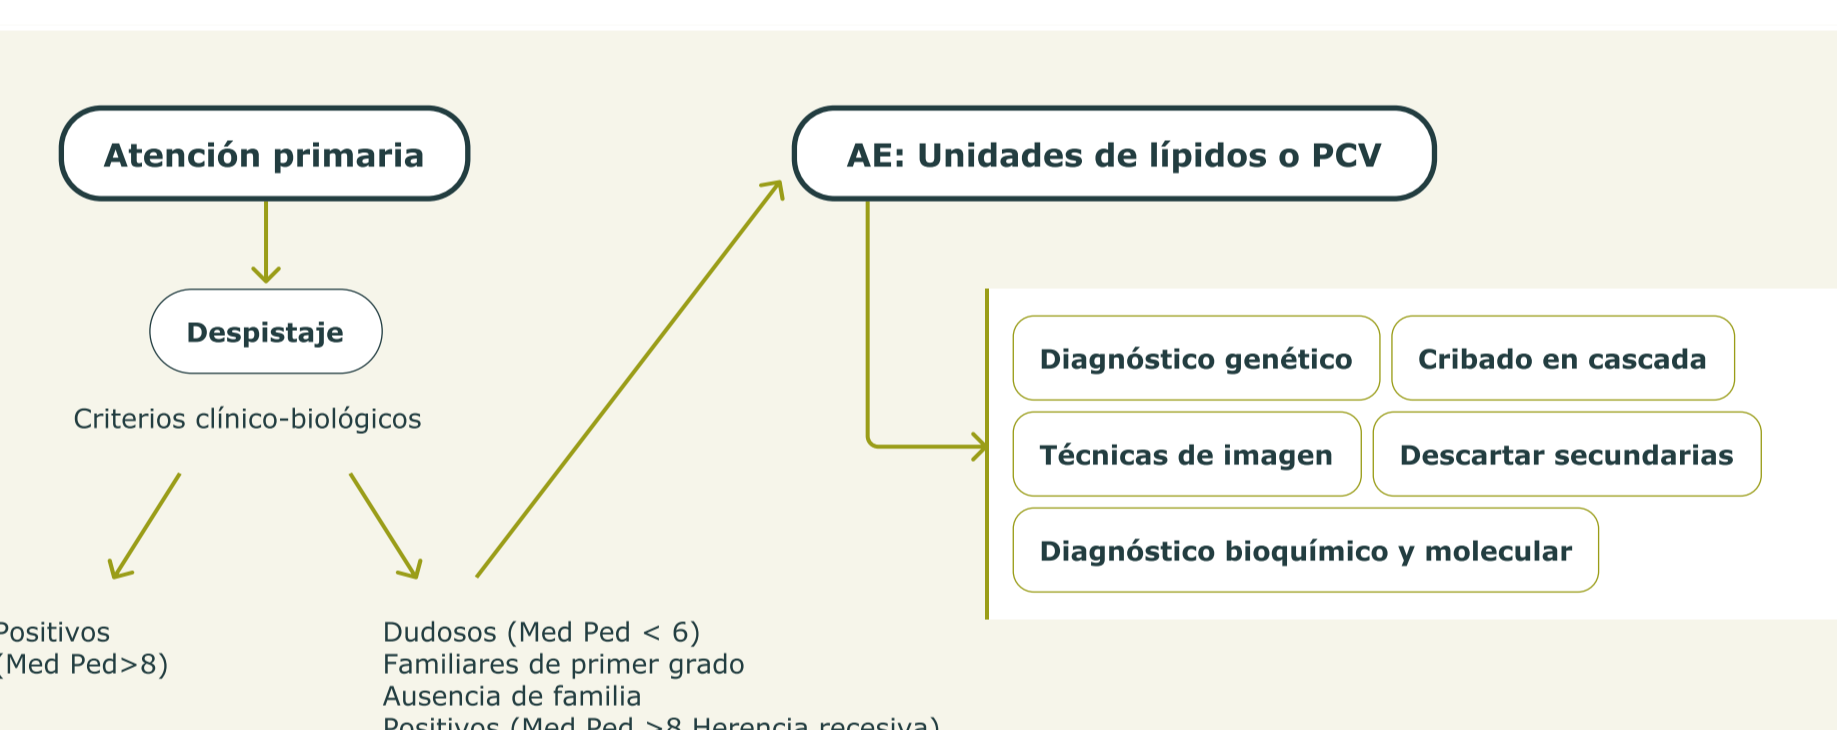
Atención primaria

AE: Unidades de lípidos o PCV

Despistaje

Criterios clínico-biológicos

Diagnóstico genético

Cribado en cascada

Técnicas de imagen

Descartar secundarias

Diagnóstico bioquímico y molecular

Positivos
(Med Ped>8)

Dudosos (Med Ped < 6)
Familiares de primer grado
Ausencia de familia
Positivos (Med Ped >8 Herencia recesiva)